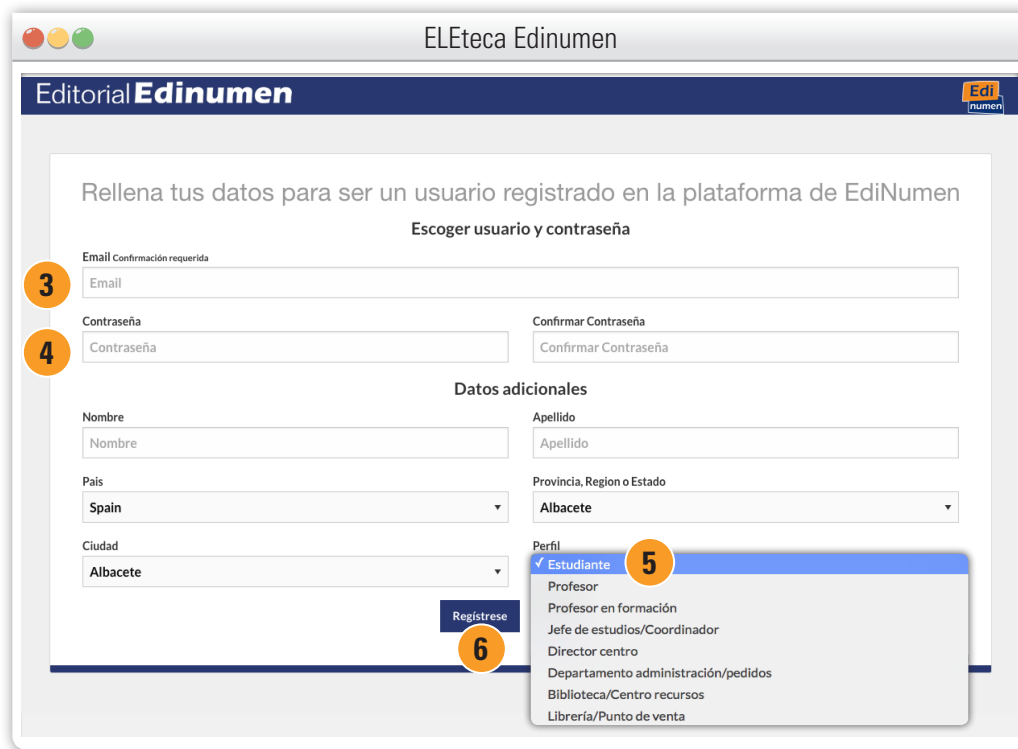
ELEteca Edinumen

Editorial Edinumen

Edi numen

Rellena tus datos para ser un usuario registrado en la plataforma de EdiNumen

Escoger usuario y contraseña

Email Confirmación requerida

3

Email

Contraseña

4

Contraseña

Confirmar Contraseña

Confirmar Contraseña

Datos adicionales

Nombre

Nombre

Apellido

Apellido

Pais

Spain

Provincia, Region o Estado

Albacete

Ciudad

Albacete

Perfil

✓ Estudiante

5

Profesor

Profesor en formación

Jefe de estudios/Coordinador

Director centro

Departamento administración/pedidos

Biblioteca/Centro recursos

Librería/Punto de venta

Registrese

6